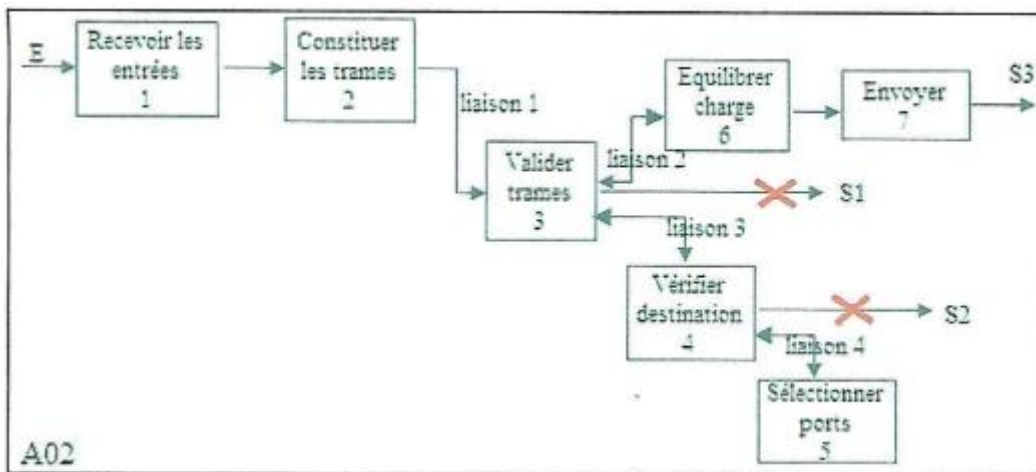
E

Recevoir les entrées
1

Constituer les trames
2

liaison 1

Equilibrer charge
6

Envoyer
7

S3

Valider trames
3

liaison 2

S1

liaison 3

Vérifier destination
4

S2

liaison 4

Sélectionner ports
5

A02